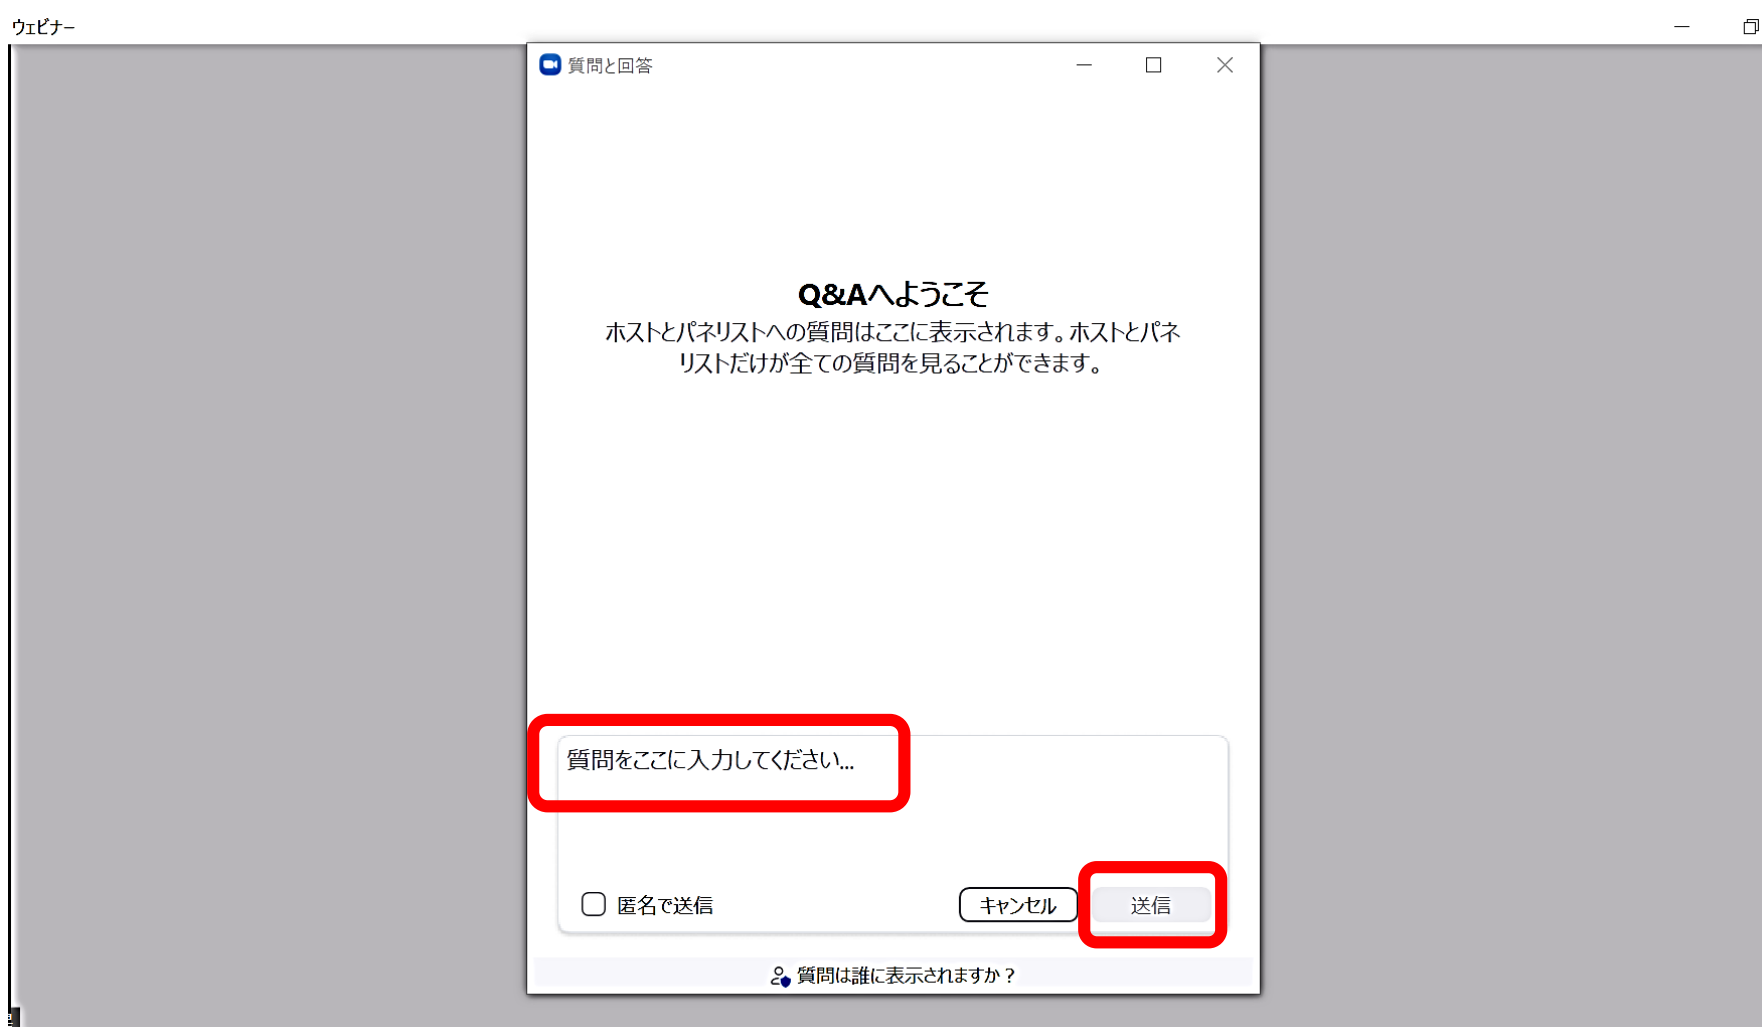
ウェビナー

質問と回答

Q&Aへようこそ

ホストとパネリストへの質問はここに表示されます。ホストとパネリストだけが全ての質問を見ることができます。

質問をここに入力してください...

匿名で送信

キャンセル

送信

質問は誰に表示されますか？